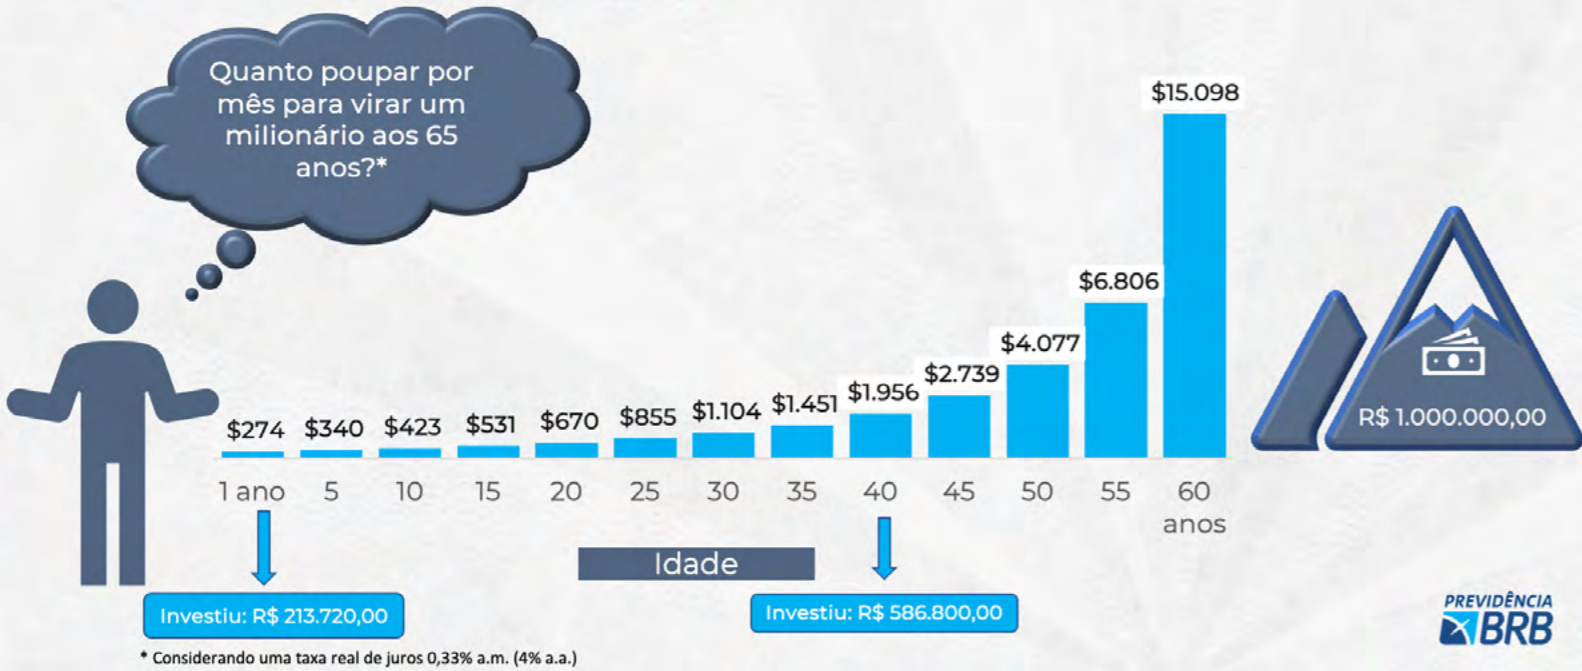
Quanto poupar por mês para virar um milionário aos 65 anos?*

$274 $340 $423 $531 $670 $855 $1.104 $1.451 $1.956 $2.739 $4.077 $6.806 $15.098

1 ano 5 10 15 20 25 30 35 40 45 50 55 60 anos

R$ 1.000.000,00

Idade

Investiu: R$ 213.720,00

Investiu: R$ 586.800,00

PREVIDÊNCIA BRB

* Considerando uma taxa real de juros 0,33% a.m. (4% a.a.)